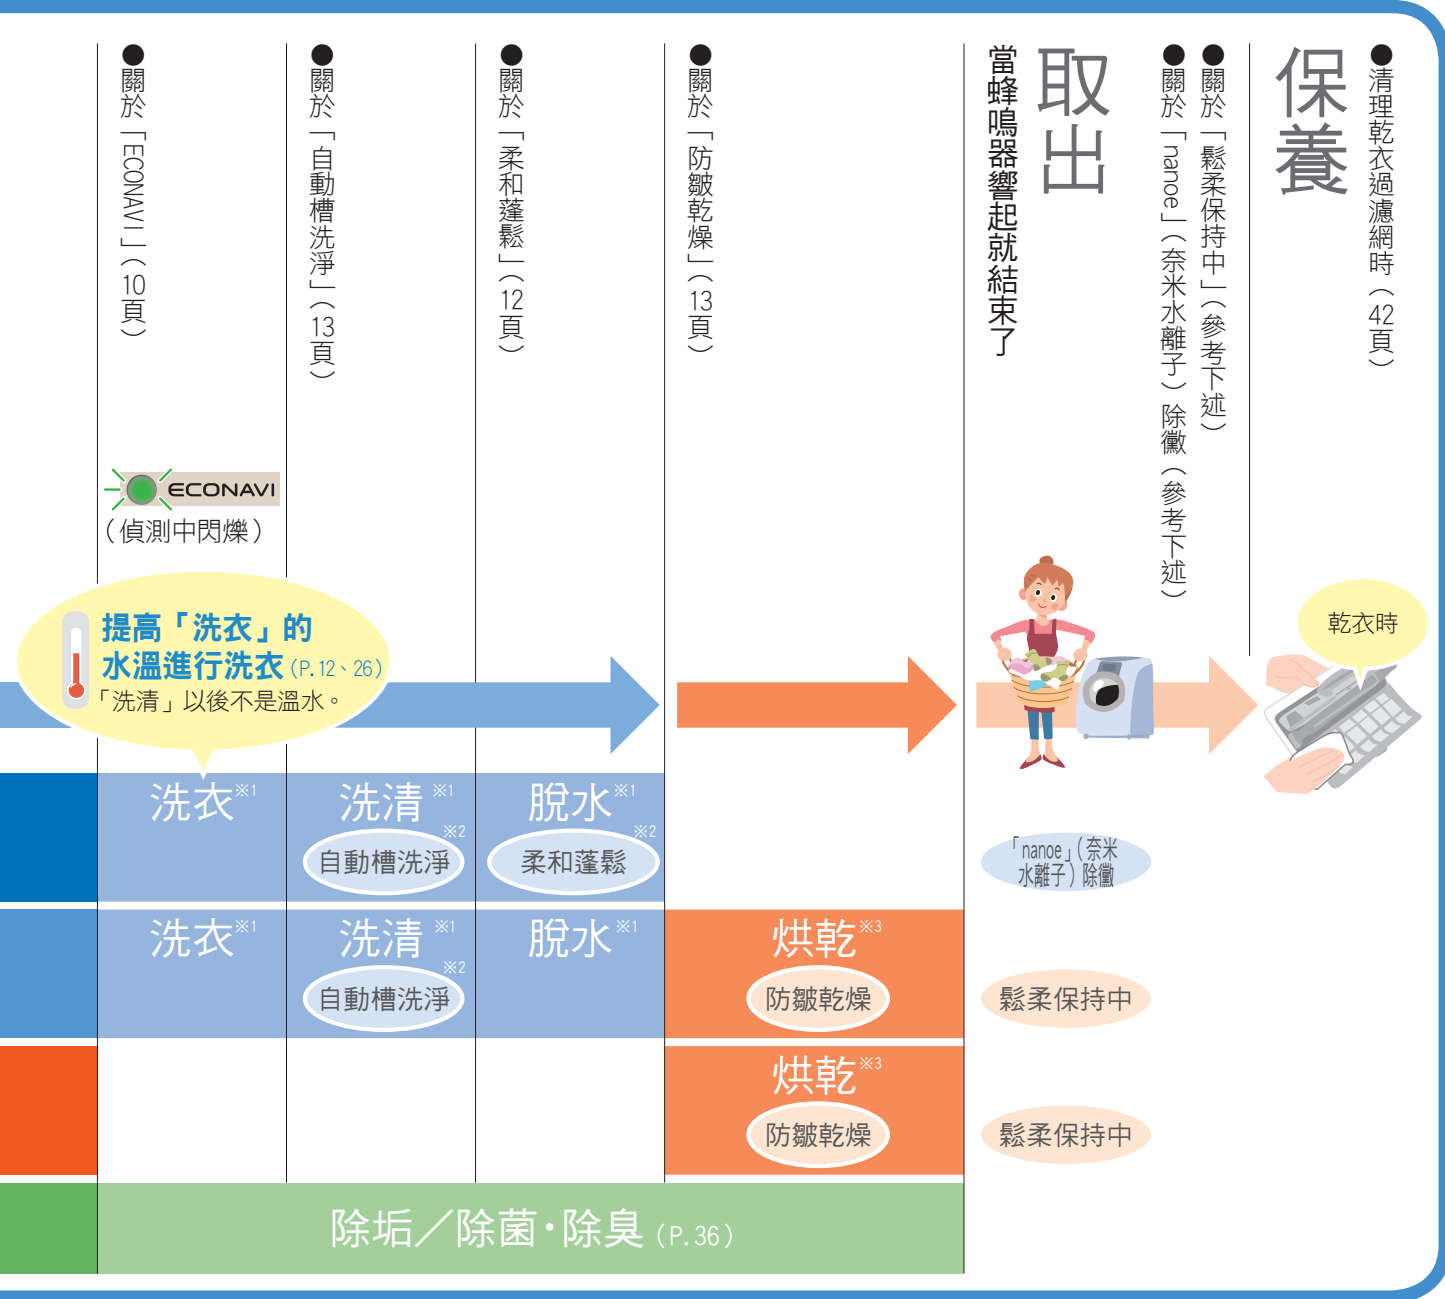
●關於「ECONAVI」（10頁）

●關於「自動槽洗淨」（13頁）

●關於「柔和蓬鬆」（12頁）

●關於「防皺乾燥」（13頁）

當蜂鳴器響起就結束了

取出

●關於「nanoe」（奈米水離子）除黴（參考下述）

●關於「鬆柔保持中」（參考下述）

保養

●清理乾衣過濾網時（42頁）

ECONAVI
（偵測中閃爍）

提高「洗衣」的水溫進行洗衣（P.12、26）
「洗清」以後不是溫水。

乾衣時

洗衣※1

洗清※1
※2
自動槽洗淨

脫水※1
※2
柔和蓬鬆

「nanoe」（奈米水離子）除黴

洗衣※1

洗清※1
※2
自動槽洗淨

脫水※1

烘乾※3
防皺乾燥

鬆柔保持中

烘乾※3
防皺乾燥

鬆柔保持中

除垢／除菌・除臭（P.36）